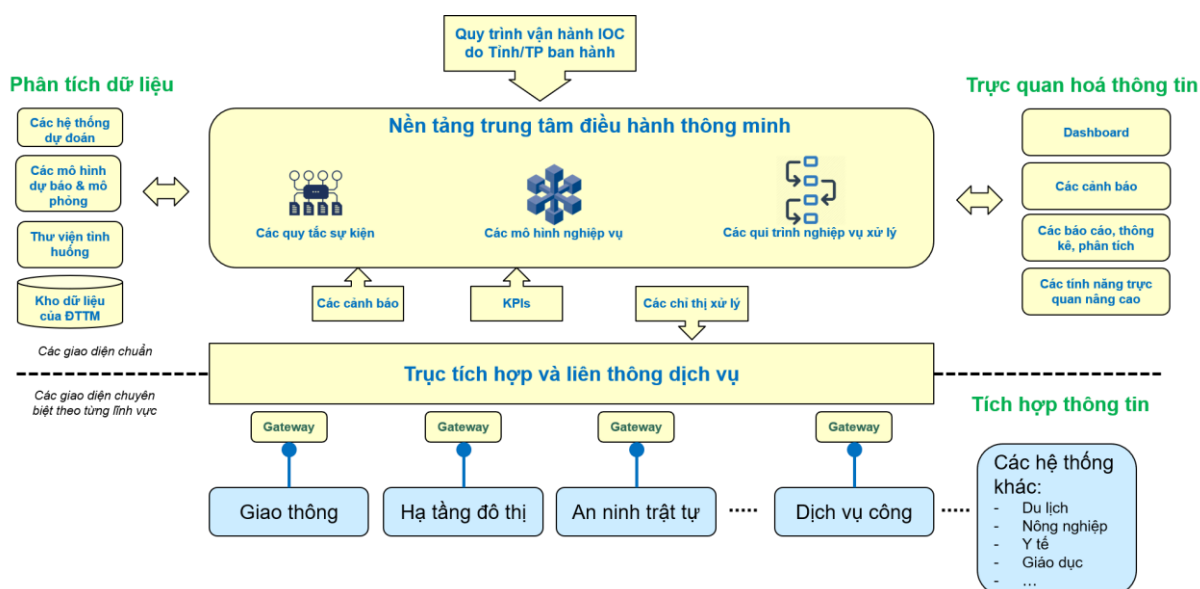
Quy trình vận hành IOC do Tỉnh/TP ban hành

Phân tích dữ liệu

Các hệ thống dự đoán

Các mô hình dự báo & mô phỏng

Thư viện tình huống

Kho dữ liệu của ĐTTM

Nền tảng trung tâm điều hành thông minh

Các quy tắc sự kiện

Các mô hình nghiệp vụ

Các qui trình nghiệp vụ xử lý

Trực quan hoá thông tin

Dashboard

Các cảnh báo

Các báo cáo, thông kê, phân tích

Các tính năng trực quan nâng cao

Các cảnh báo

KPIs

Các chỉ thị xử lý

Các giao diện chuẩn

Trục tích hợp và liên thông dịch vụ

Các giao diện chuyên biệt theo từng lĩnh vực

Tích hợp thông tin

Gateway

Gateway

Gateway

Gateway

Giao thông

Hạ tầng đô thị

An ninh trật tự

.....

Dịch vụ công

.....

Các hệ thống khác:
- Du lịch
- Nông nghiệp
- Y tế
- Giáo dục
- ...